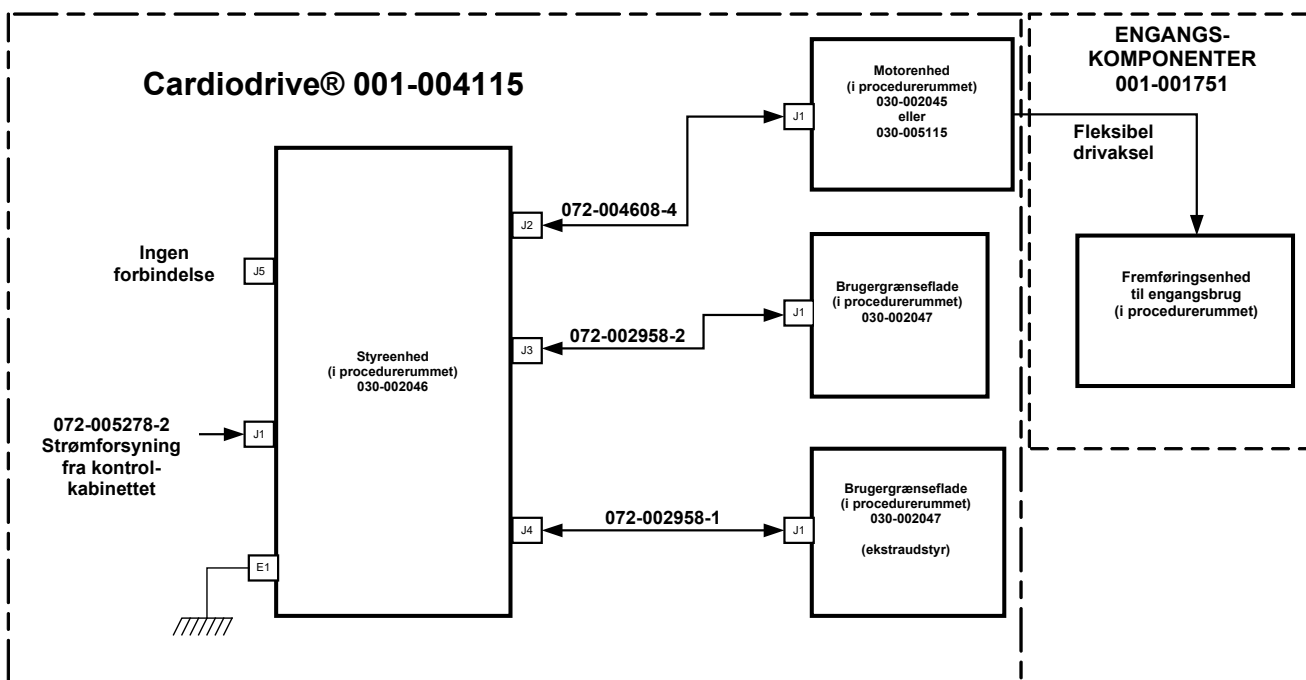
Cardiodrive® 001-004115

ENGANGS-KOMPONENTER
001-001751

Motorenhed
(i procedurerummet)
030-002045
eller
030-005115

J1

Fleksibel drivaksel

072-004608-4

J2

Ingen forbindelse

J5

Fremføringsenhed til engangsbrug
(i procedurerummet)

Brugergrænseflade
(i procedurerummet)
030-002047

J1

072-002958-2

J3

Styreenhed
(i procedurerummet)
030-002046

072-005278-2
Strømforsyning fra kontrol-kabinettet

J1

Brugergrænseflade
(i procedurerummet)
030-002047

(ekstraudstyr)

J4

072-002958-1

J1

E1